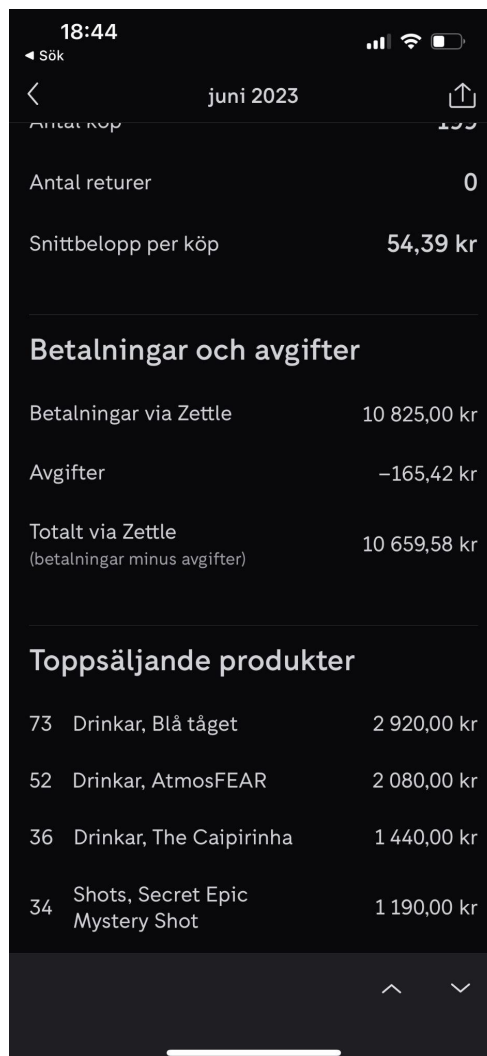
18:44
◀ Sök

juni 2023

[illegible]

Antal returer 0

Snittbelopp per köp 54,39 kr

Betalningar och avgifter

Betalningar via Zettle 10 825,00 kr

Avgifter −165,42 kr

Totalt via Zettle
(betalningar minus avgifter) 10 659,58 kr

Toppsäljande produkter

73 Drinkar, Blå tåget 2 920,00 kr

52 Drinkar, AtmosFEAR 2 080,00 kr

36 Drinkar, The Caipirinha 1 440,00 kr

34 Shots, Secret Epic Mystery Shot 1 190,00 kr